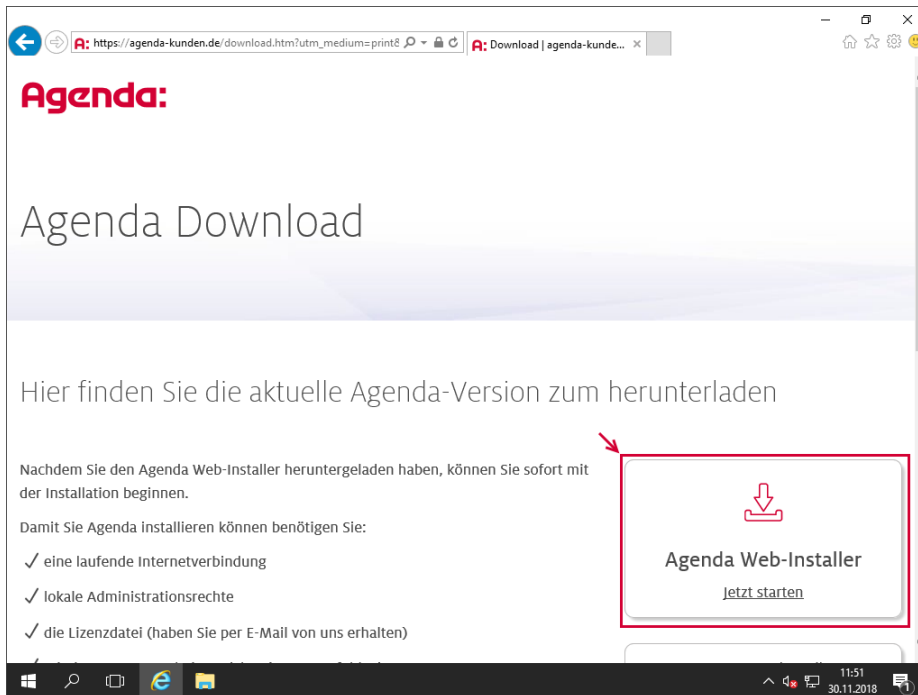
https://agenda-kunden.de/download.htm?utm_medium=print8

Download | agenda-kunde...

Agenda:

Agenda Download

Hier finden Sie die aktuelle Agenda-Version zum herunterladen

Nachdem Sie den Agenda Web-Installer heruntergeladen haben, können Sie sofort mit der Installation beginnen.

Damit Sie Agenda installieren können benötigen Sie:

✓ eine laufende Internetverbindung

✓ lokale Administrationsrechte

✓ die Lizenzdatei (haben Sie per E-Mail von uns erhalten)

Agenda Web-Installer

Jetzt starten

11:51
30.11.2018